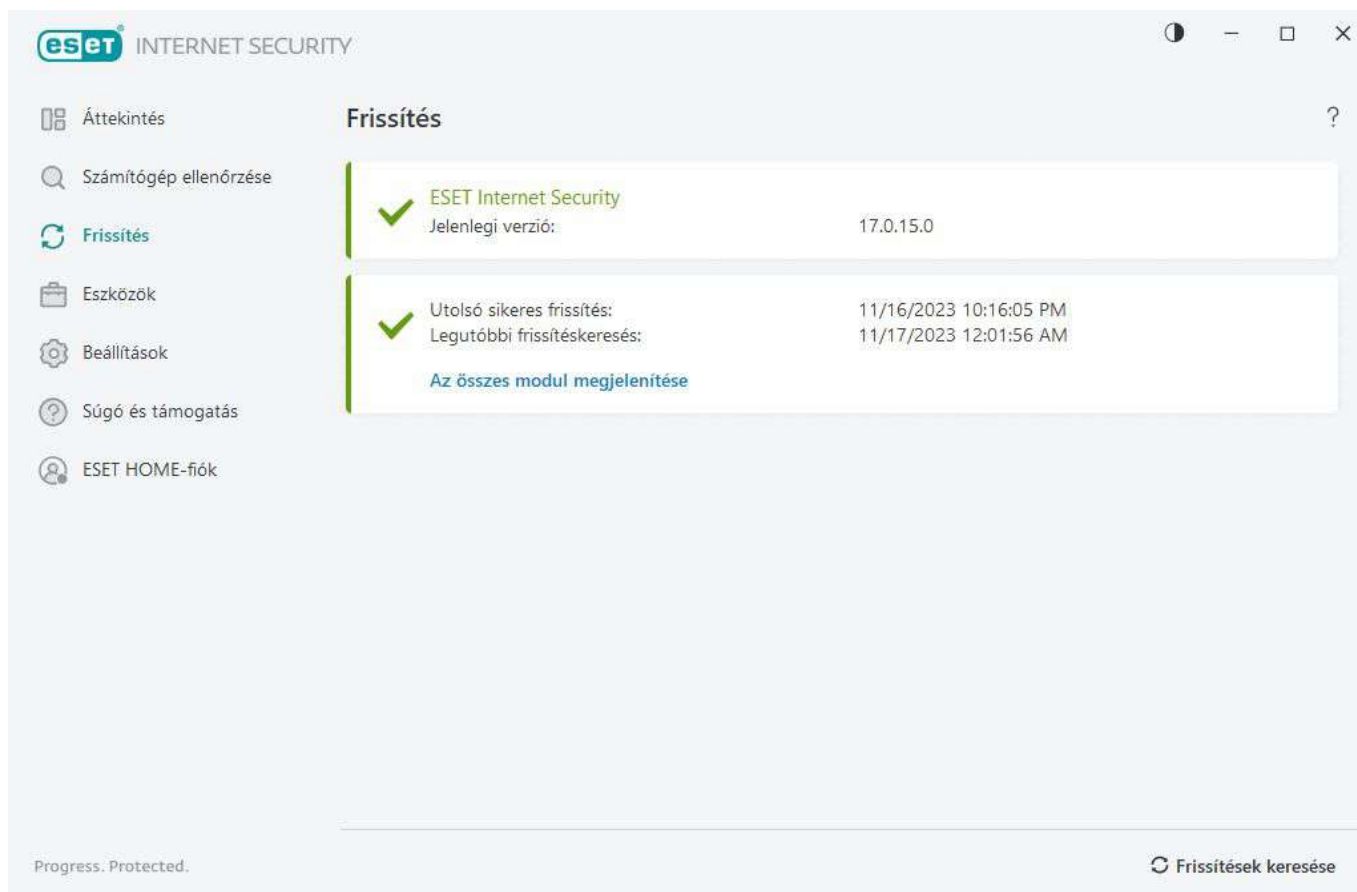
eset INTERNET SECURITY

Áttekintés
Számítógép ellenőrzése
Frissítés
Eszközök
Beállítások
Súgó és támogatás
ESET HOME-fiók

Frissítés

?

ESET Internet Security
Jelenlegi verzió: 17.0.15.0

Utolsó sikeres frissítés: 11/16/2023 10:16:05 PM
Legutóbbi frissítéskeresés: 11/17/2023 12:01:56 AM
Az összes modul megjelenítése

Progress. Protected.

Frissítések keresése